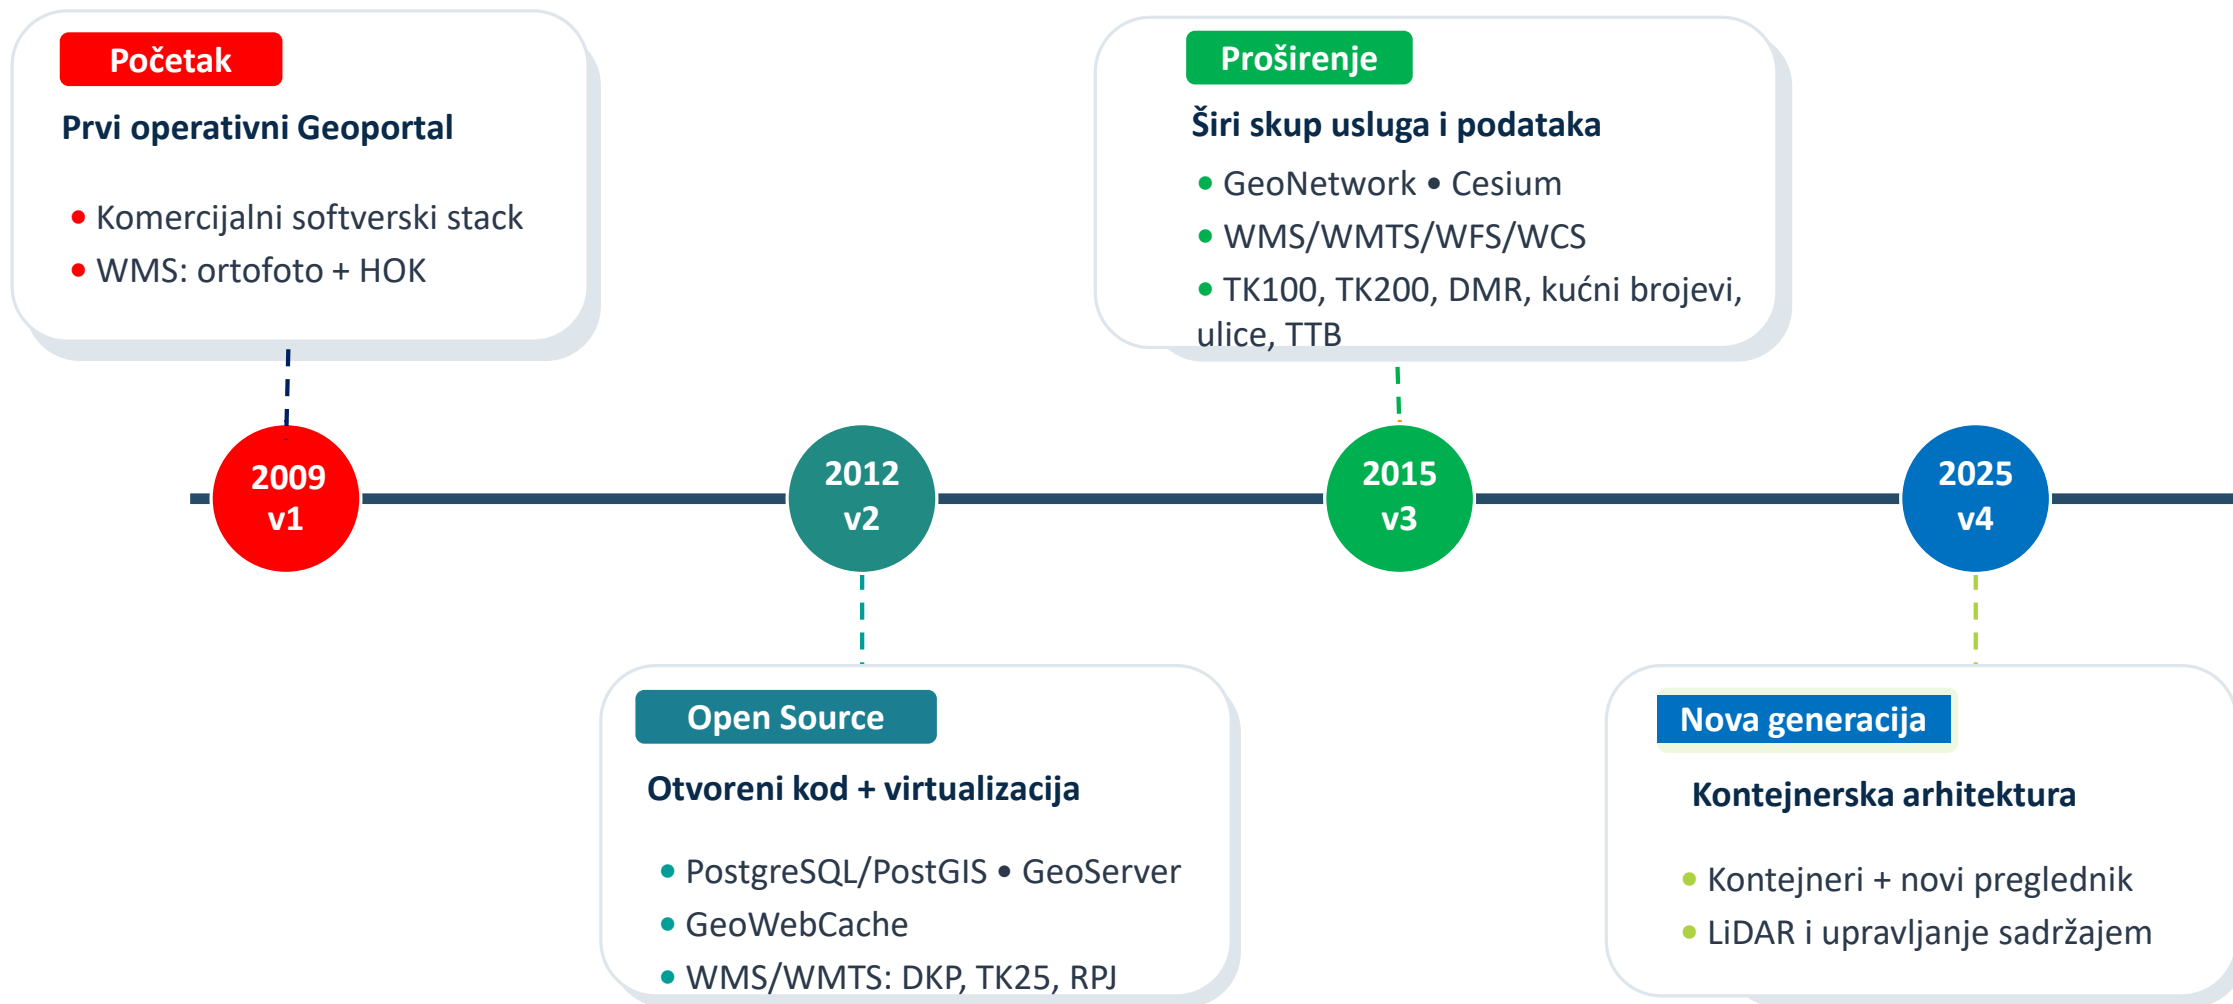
Početak

Prvi operativni Geoportal

• Komercijalni softverski stack
• WMS: ortofoto + HOK

Proširenje

Širi skup usluga i podataka

• GeoNetwork • Cesium
• WMS/WMTS/WFS/WCS
• TK100, TK200, DMR, kućni brojevi, ulice, TTB

2009
v1

2012
v2

2015
v3

2025
v4

Open Source

Otvoreni kod + virtualizacija

• PostgreSQL/PostGIS • GeoServer
• GeoWebCache
• WMS/WMTS: DKP, TK25, RPJ

Nova generacija

Kontejnerska arhitektura

• Kontejneri + novi preglednik
• LiDAR i upravljanje sadržajem